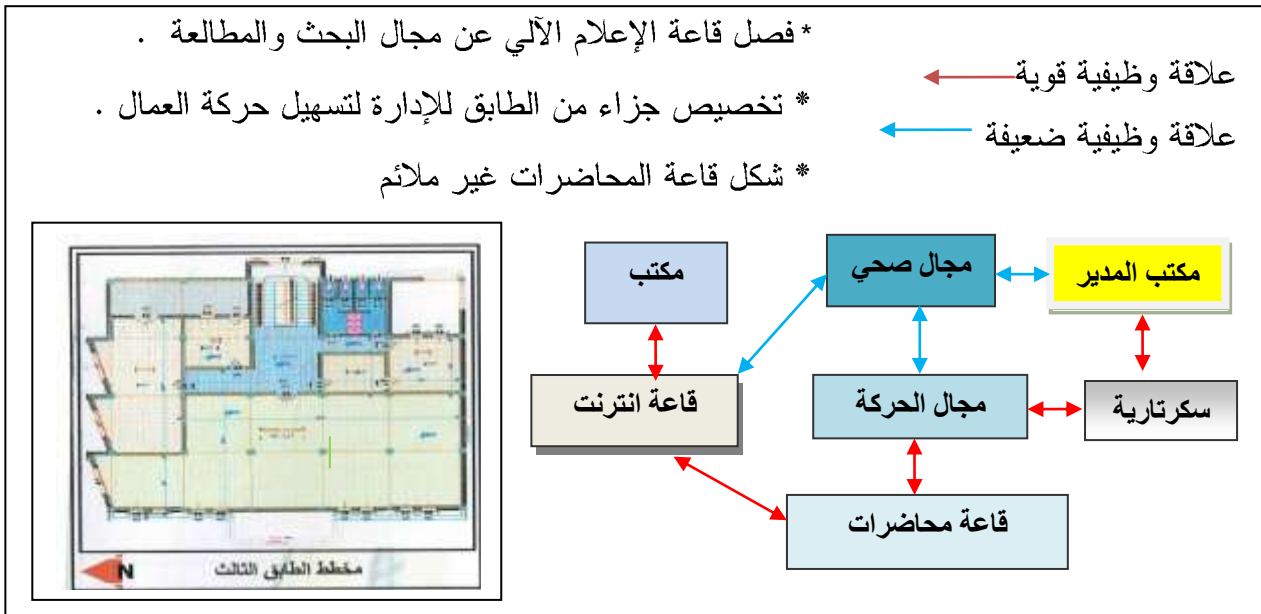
* فصل قاعة الإعلام الآلي عن مجال البحث والمطالعة .

* تخصيص جزاء من الطابق للإدارة لتسهيل حركة العمال .

* شكل قاعة المحاضرات غير ملائم

علاقة وظيفية قوية

علاقة وظيفية ضعيفة

مكتب

مجال صحي

مكتب المدير

قاعة انترنت

مجال الحركة

سكرتارية

قاعة محاضرات

N

مخطط الطابق الثالث